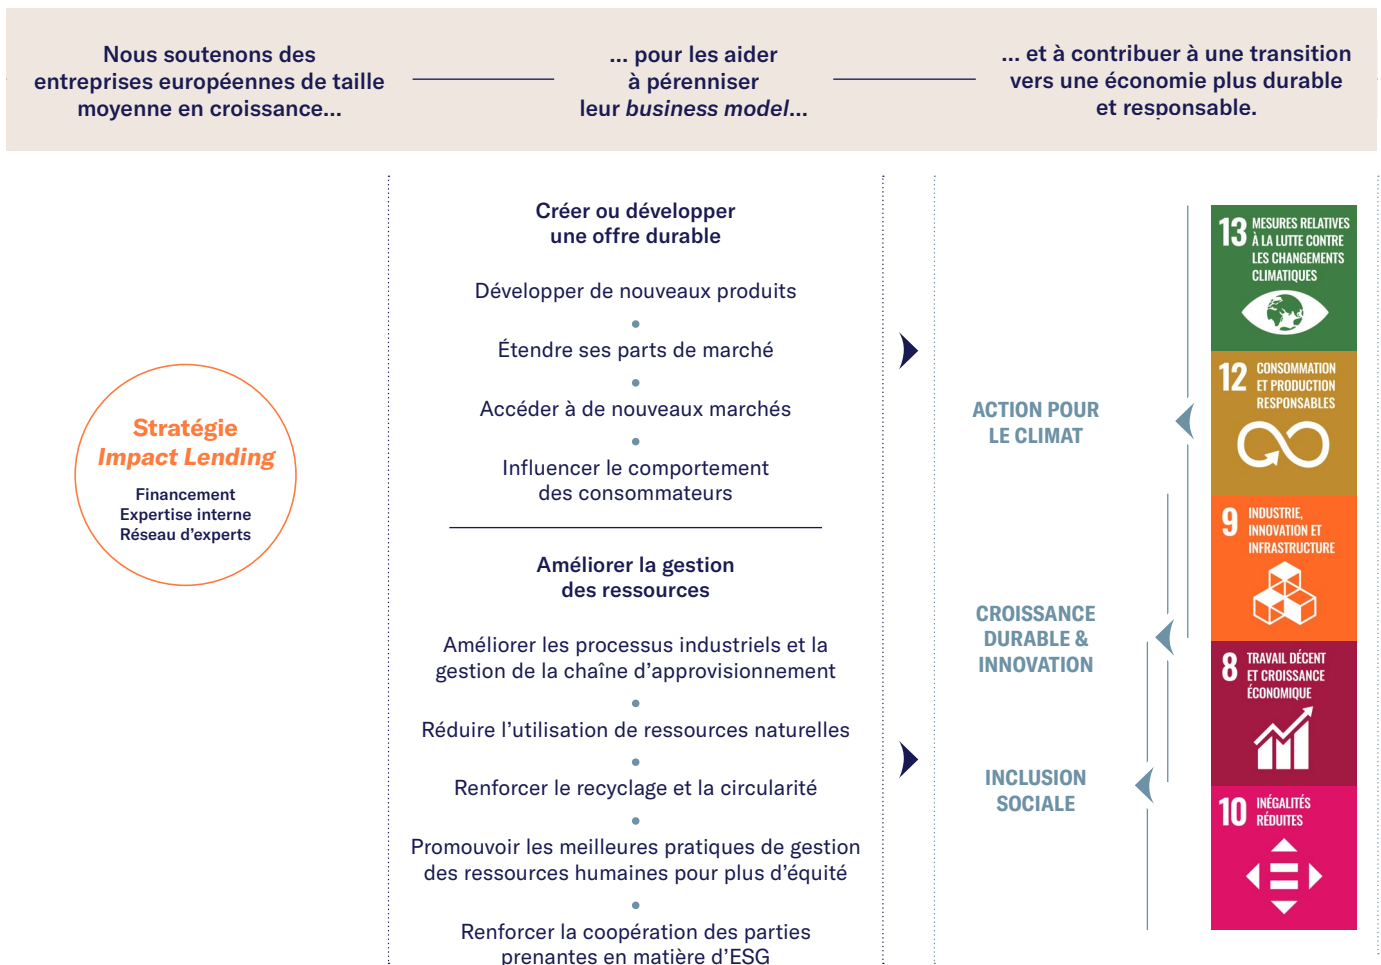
Nous soutenons des entreprises européennes de taille moyenne en croissance...

... pour les aider à pérenniser leur *business model*...

... et à contribuer à une transition vers une économie plus durable et responsable.

Stratégie *Impact Lending*

Financement
Expertise interne
Réseau d'experts

Créer ou développer une offre durable

Développer de nouveaux produits

Étendre ses parts de marché

Accéder à de nouveaux marchés

Influencer le comportement des consommateurs

Améliorer la gestion des ressources

Améliorer les processus industriels et la gestion de la chaîne d'approvisionnement

Réduire l'utilisation de ressources naturelles

Renforcer le recyclage et la circularité

Promouvoir les meilleures pratiques de gestion des ressources humaines pour plus d'équité

Renforcer la coopération des parties prenantes en matière d'ESG

ACTION POUR LE CLIMAT

CROISSANCE DURABLE & INNOVATION

INCLUSION SOCIALE

13 MESURES RELATIVES À LA LUTTE CONTRE LES CHANGEMENTS CLIMATIQUES

12 CONSOMMATION ET PRODUCTION RESPONSABLES

9 INDUSTRIE, INNOVATION ET INFRASTRUCTURE

8 TRAVAIL DÉCENT ET CROISSANCE ÉCONOMIQUE

10 INÉGALITÉS RÉDUITES